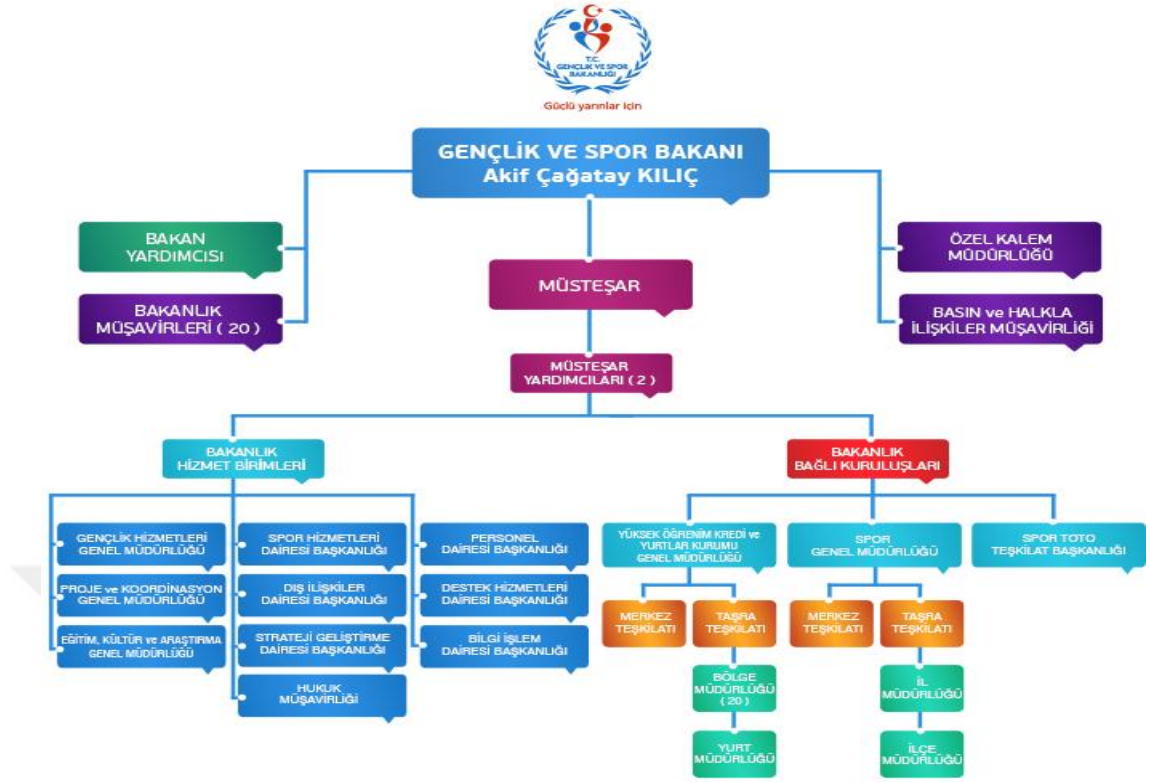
T.C.
GENÇLİK VE SPOR BAKANLIĞI

Güçlü yarınlar için

GENÇLİK VE SPOR BAKANI
Akif Çağatay KILIÇ

BAKAN YARDIMCISI

BAKANLIK MÜŞAVİRLERİ ( 20 )

MÜSTEŞAR

ÖZEL KALEM MÜDÜRLÜĞÜ

BASIN ve HALKLA İLİŞKİLER MÜŞAVİRLİĞİ

MÜSTEŞAR YARDIMCILARI ( 2 )

BAKANLIK HİZMET BİRİMLERİ

BAKANLIK BAĞLI KURULUŞLARI

GENÇLİK HİZMETLERİ GENEL MÜDÜRLÜĞÜ

PROJE ve KOORDİNASYON GENEL MÜDÜRLÜĞÜ

EĞİTİM, KÜLTÜR ve ARAŞTIRMA GENEL MÜDÜRLÜĞÜ

SPOR HİZMETLERİ DAİRESİ BAŞKANLIĞI

DIŞ İLİŞKİLER DAİRESİ BAŞKANLIĞI

STRATEJİ GELİŞTİRME DAİRESİ BAŞKANLIĞI

HUKUK MÜŞAVİRLİĞİ

PERSONEL DAİRESİ BAŞKANLIĞI

DESTEK HİZMETLERİ DAİRESİ BAŞKANLIĞI

BİLGİ İŞLEM DAİRESİ BAŞKANLIĞI

YÜKSEK ÖĞRENİM KREDİ ve YURTLAR KURUMU GENEL MÜDÜRLÜĞÜ

SPOR GENEL MÜDÜRLÜĞÜ

SPOR TOTO TEŞKİLAT BAŞKANLIĞI

MERKEZ TEŞKİLATI

TAŞRA TEŞKİLATI

BÖLGE MÜDÜRLÜĞÜ ( 20 )

YURT MÜDÜRLÜĞÜ

MERKEZ TEŞKİLATI

TAŞRA TEŞKİLATI

İL MÜDÜRLÜĞÜ

İLÇE MÜDÜRLÜĞÜ